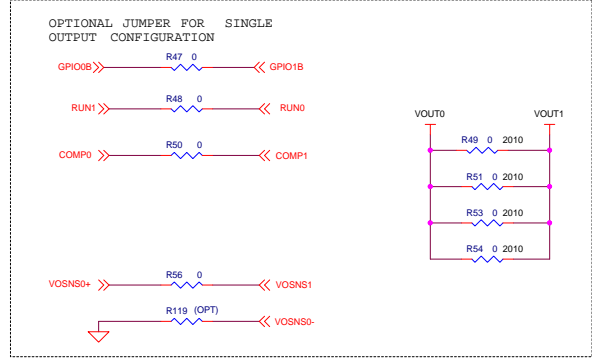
OPTIONAL JUMPER FOR SINGLE OUTPUT CONFIGURATION

GPIO0B
R47 0
GPIO1B

RUN1
R48 0
RUN0

COMP0
R50 0
COMP1

VOSNS0+
R56 0
VOSNS1

R119 (OPT)
VOSNS0-

VOUT0
VOUT1
R49 0 2010
R51 0 2010
R53 0 2010
R54 0 2010